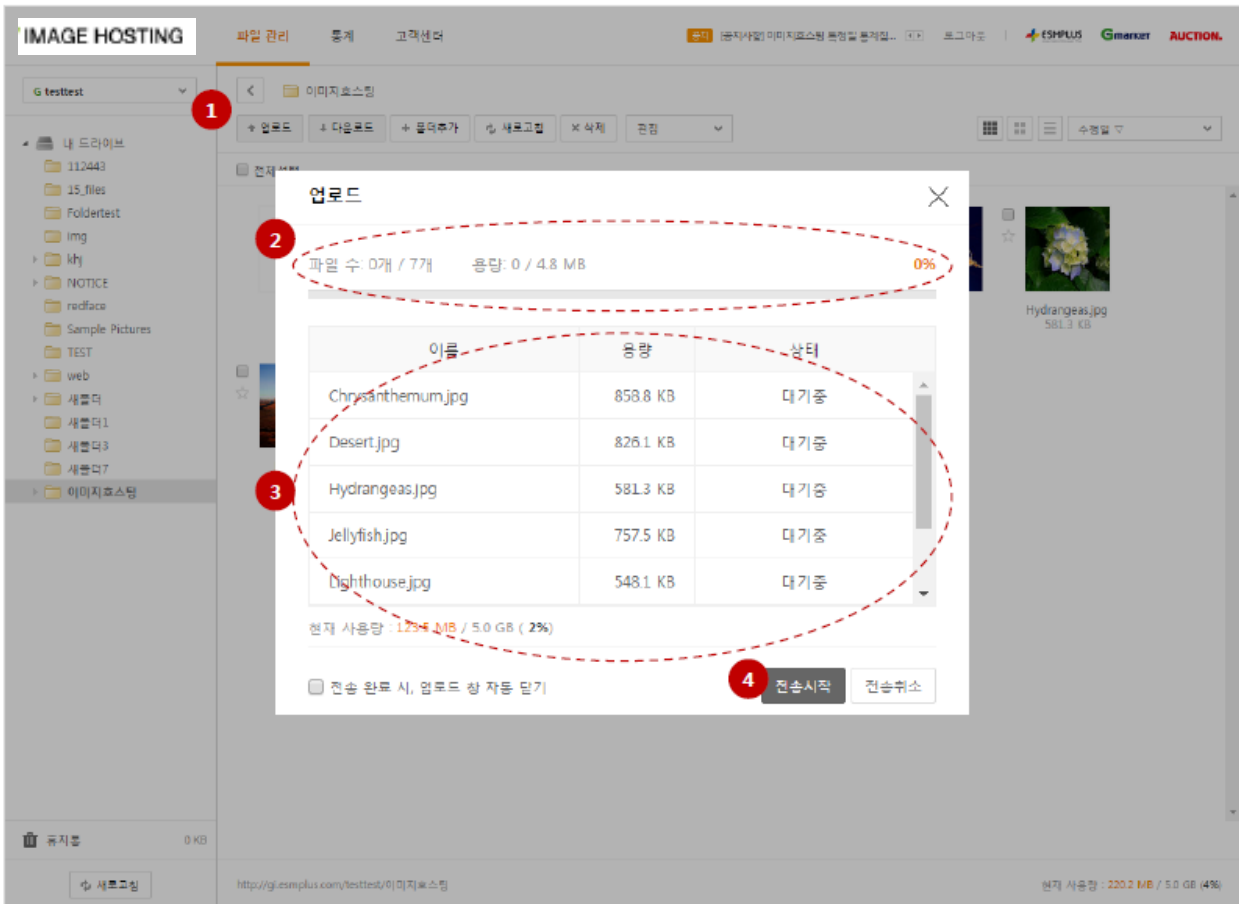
IMAGE HOSTING

파일 관리 통계 고객센터

공지 [공지사항] 이미지호스팅 통정일 통계정... 로그아웃 ESMPLUS Gmarket AUCTION.

G testtest

1

이미지호스팅

업로드 다운로드 폴더추가 새로고침 삭제 편집

수정일

내 드라이브
112443
15_files
Foldertest
img
khj
NOTICE
redface
Sample Pictures
TEST
web
새폴더
새폴더1
새폴더3
새폴더7
이미지호스팅

전체선택

업로드

2

파일 수: 0개 / 7개 용량: 0 / 4.8 MB 0%

3

| 이름 | 용량 | 상태 |
|---|---|---|
| Chrysanthemum.jpg | 858.8 KB | 대기중 |
| Desert.jpg | 826.1 KB | 대기중 |
| Hydrangeas.jpg | 581.3 KB | 대기중 |
| Jellyfish.jpg | 757.5 KB | 대기중 |
| Lighthouse.jpg | 548.1 KB | 대기중 |

현재 사용량 : 123.5 MB / 5.0 GB ( 2%)

전송 완료 시, 업로드 창 자동 닫기

4

전송시작 전송취소

Hydrangeas.jpg
581.3 KB

휴지통 0 KB

새로고침

http://gi.esmplus.com/testtest/이미지호스팅

현재 사용량 : 220.2 MB / 5.0 GB (4%)